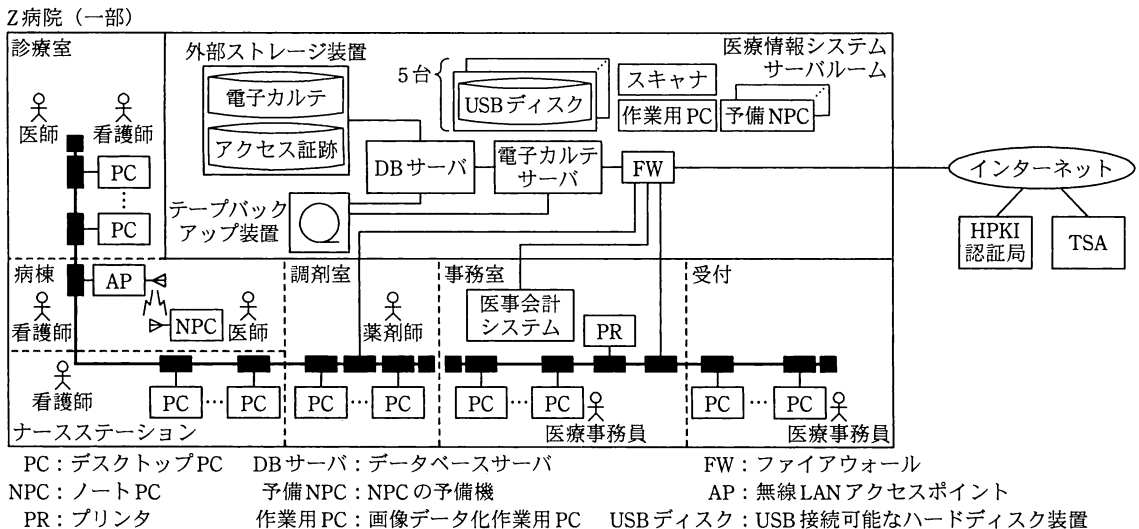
Z病院（一部）

診療室

医師

看護師

PC

PC

外部ストレージ装置

電子カルテ

アクセス証跡

5台

USBディスク

スキャナ

作業用PC

予備NPC

医療情報システムサーバルーム

DBサーバ

電子カルテサーバ

FW

インターネット

HPKI認証局

TSA

テープバックアップ装置

病棟

AP

看護師

NPC

医師

調剤室

薬剤師

事務室

医事会計システム

PR

受付

看護師

PC

PC

PC

PC

PC

PC

PC

PC

ナースステーション

医療事務員

医療事務員

PC：デスクトップPC　DBサーバ：データベースサーバ　FW：ファイアウォール
NPC：ノートPC　予備NPC：NPCの予備機　AP：無線LANアクセスポイント
PR：プリンタ　作業用PC：画像データ化作業用PC　USBディスク：USB接続可能なハードディスク装置